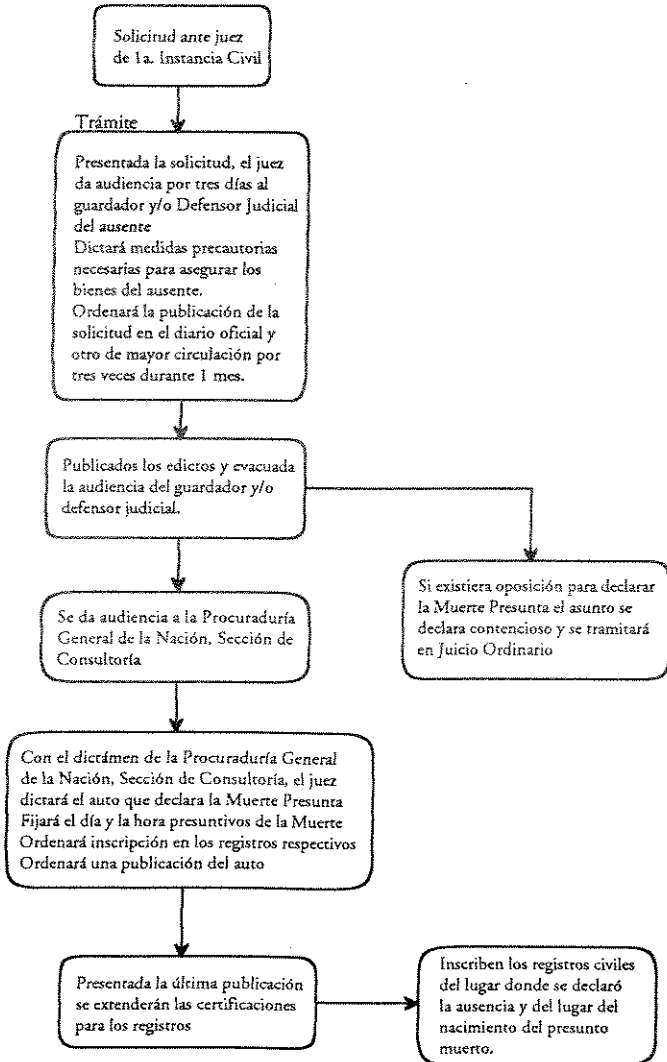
Solicitud ante juez de 1a. Instancia Civil

Trámite

Presentada la solicitud, el juez da audiencia por tres días al guardador y/o Defensor Judicial del ausente
Dictará medidas precautorias necesarias para asegurar los bienes del ausente.
Ordenará la publicación de la solicitud en el diario oficial y otro de mayor circulación por tres veces durante 1 mes.

Publicados los edictos y evacuada la audiencia del guardador y/o defensor judicial.

Si existiera oposición para declarar la Muerte Presunta el asunto se declara contencioso y se tramitará en Juicio Ordinario

Se da audiencia a la Procuraduría General de la Nación, Sección de Consultoría

Con el dictámen de la Procuraduría General de la Nación, Sección de Consultoría, el juez dictará el auto que declara la Muerte Presunta
Fijará el día y la hora presuntivos de la Muerte
Ordenará inscripción en los registros respectivos
Ordenará una publicación del auto

Presentada la última publicación se extenderán las certificaciones para los registros

Inscriben los registros civiles del lugar donde se declaró la ausencia y del lugar del nacimiento del presunto muerto.